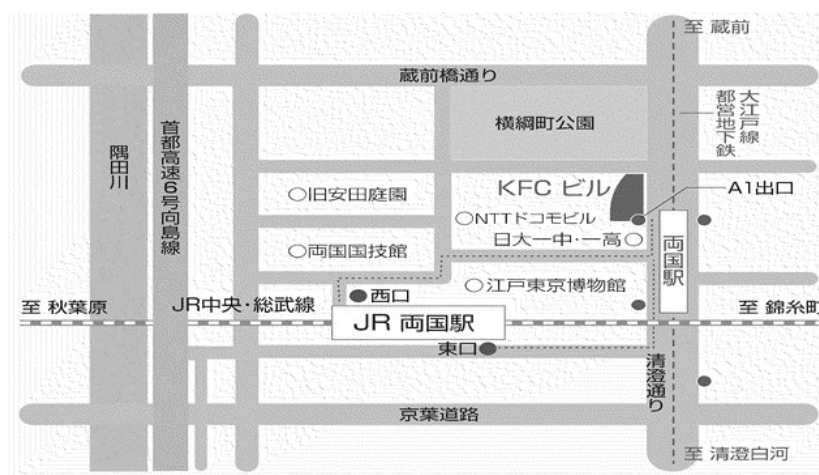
至 蔵前

蔵前橋通り

都営地下鉄 大江戸線

横綱町公園

隅田川

首都高速6号向島線

KFC ビル

A1出口

○旧安田庭園

○NTTドコモビル

日大一中・一高○

両国駅

○両国国技館

○江戸東京博物館

至 秋葉原

JR中央・総武線

西口

至 錦糸町

JR 両国駅

東口

清澄通り

京葉道路

至 清澄白河